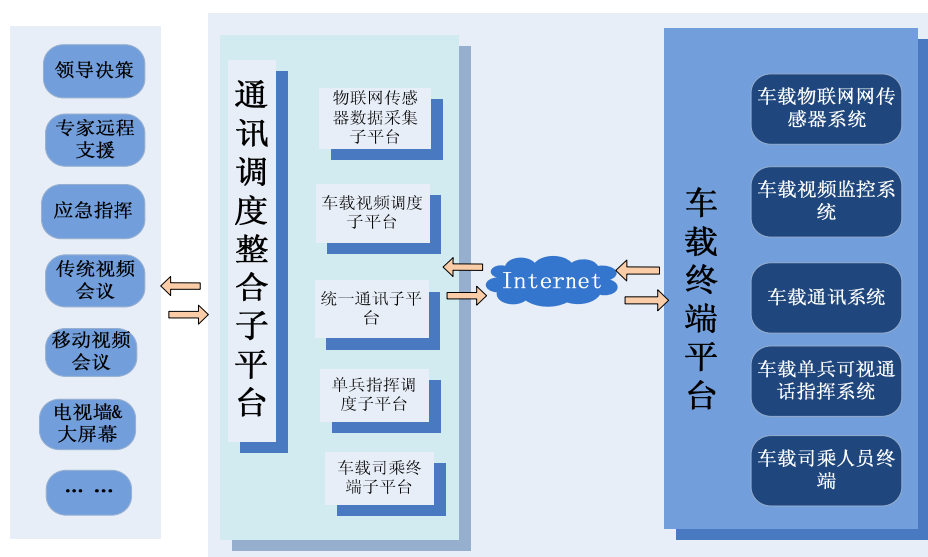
领导决策

专家远程支援

应急指挥

传统视频会议

移动视频会议

电视墙&大屏幕

……

通讯调度整合子平台

物联网传感器数据采集子平台

车载视频调度子平台

统一通讯子平台

单兵指挥调度子平台

车载司乘终端子平台

Internet

车载终端平台

车载物联网网传感器系统

车载视频监控系统

车载通讯系统

车载单兵可视通话指挥系统

车载司乘人员终端